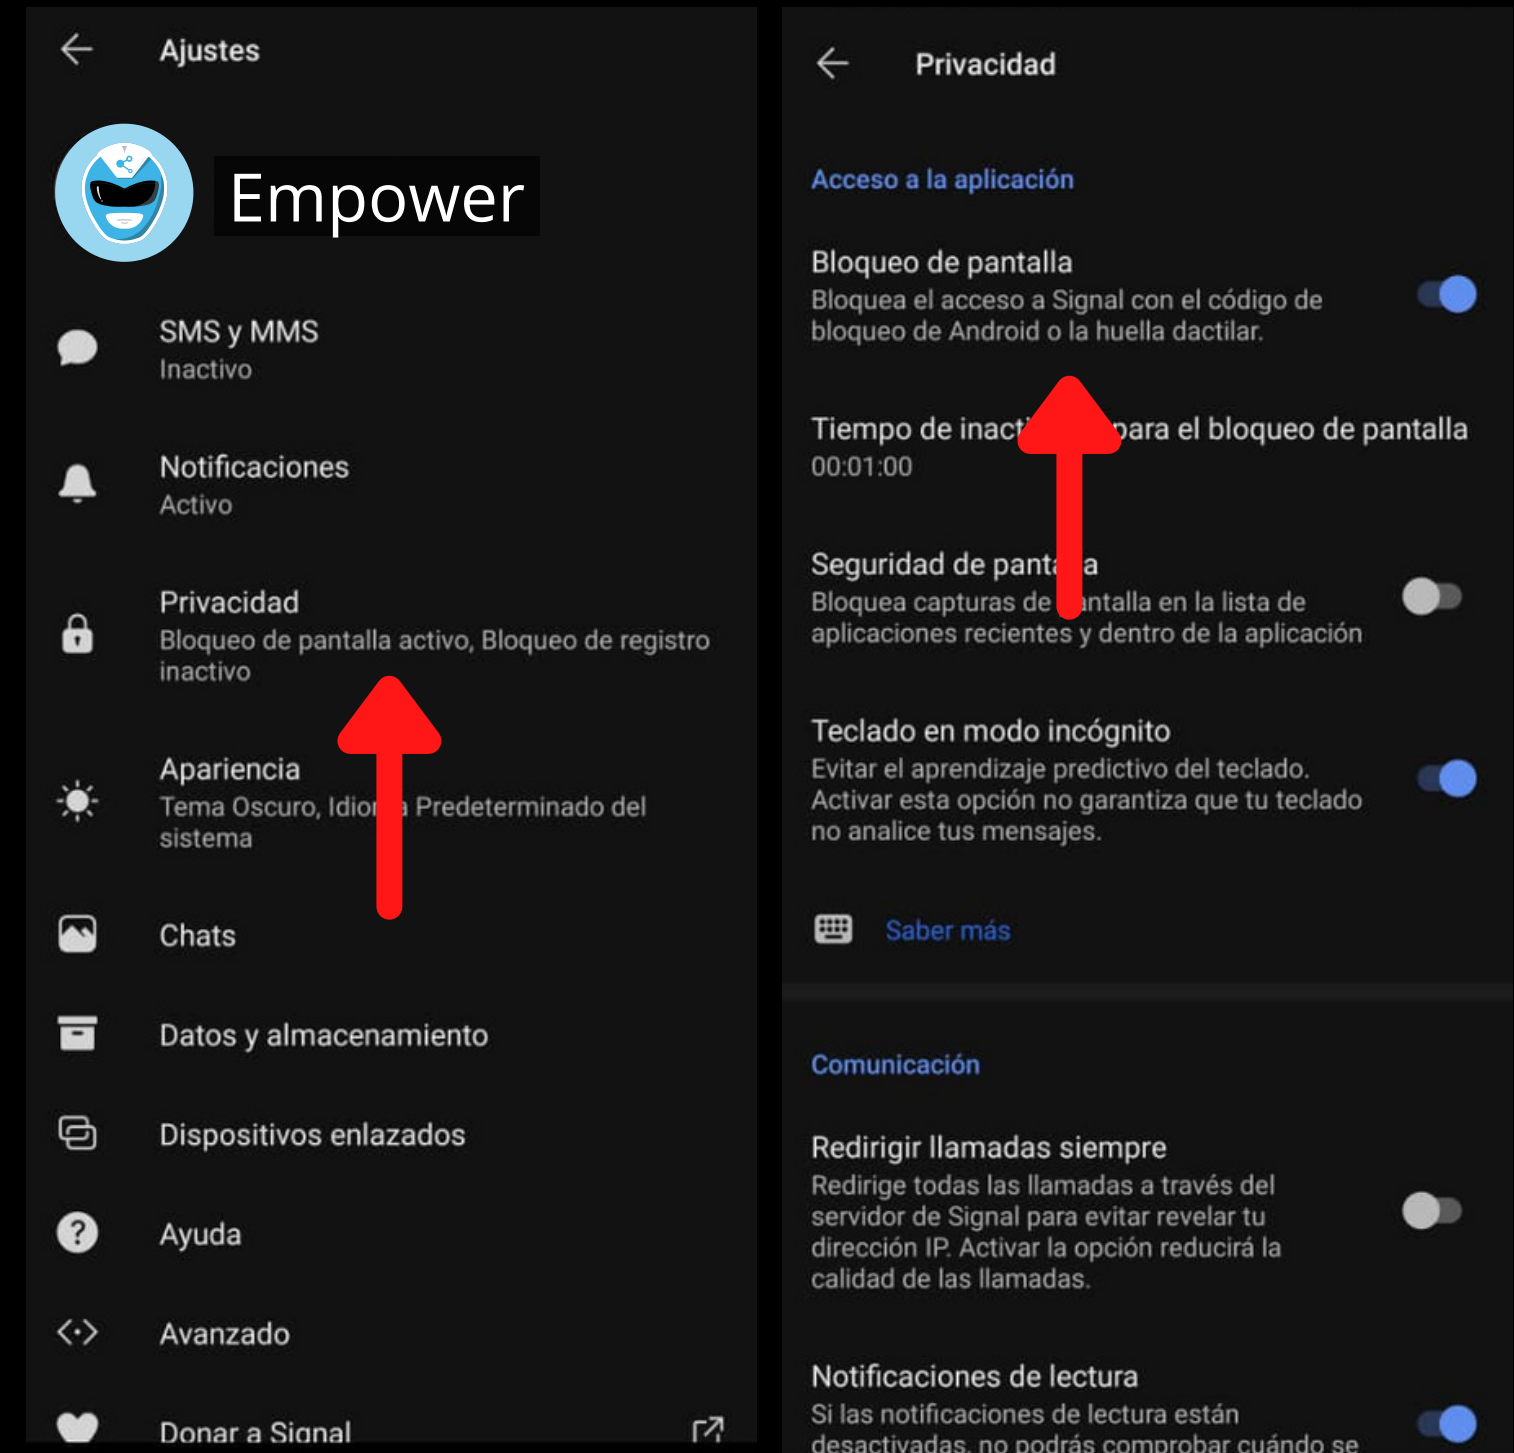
Ajustes

Empower

SMS y MMS
Inactivo

Notificaciones
Activo

Privacidad
Bloqueo de pantalla activo, Bloqueo de registro inactivo

Apariencia
Tema Oscuro, Idio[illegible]a Predeterminado del sistema

Chats

Datos y almacenamiento

Dispositivos enlazados

Ayuda

Avanzado

Donar a Signal

Privacidad

Acceso a la aplicación

Bloqueo de pantalla
Bloquea el acceso a Signal con el código de bloqueo de Android o la huella dactilar.

Tiempo de inact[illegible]para el bloqueo de pantalla
00:01:00

Seguridad de pant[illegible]a
Bloquea capturas de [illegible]antalla en la lista de aplicaciones recientes y dentro de la aplicación

Teclado en modo incógnito
Evitar el aprendizaje predictivo del teclado. Activar esta opción no garantiza que tu teclado no analice tus mensajes.

Saber más

Comunicación

Redirigir llamadas siempre
Redirige todas las llamadas a través del servidor de Signal para evitar revelar tu dirección IP. Activar la opción reducirá la calidad de las llamadas.

Notificaciones de lectura
Si las notificaciones de lectura están desactivadas, no podrás comprobar cuándo se